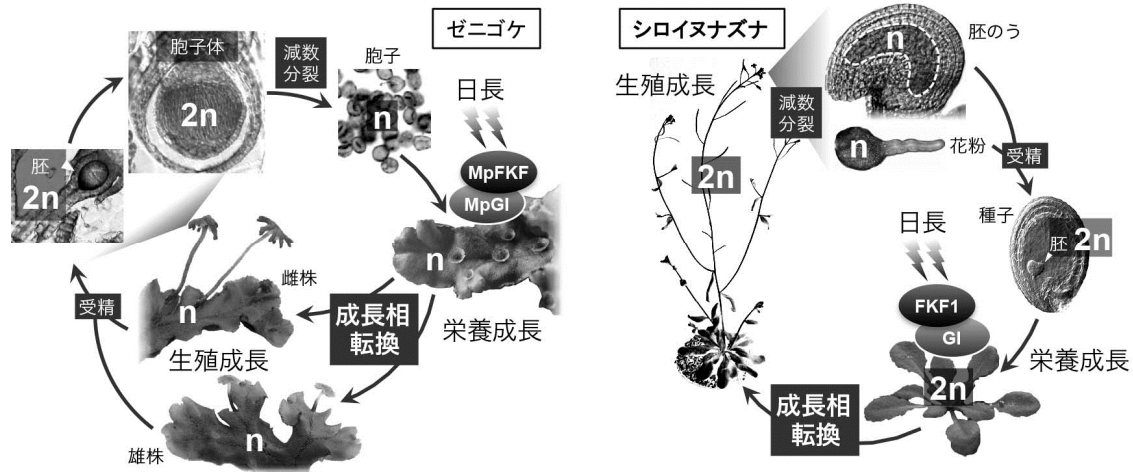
ゼニゴケ

胞子体
2n
減数分裂
胞子
n
日長
MpFKF
MpGI
胚
2n
n
雌株
n
受精
成長相転換
栄養成長
n
生殖成長
雄株
n

シロイヌナズナ

生殖成長
減数分裂
n
胚のう
n
花粉
受精
2n
種子
胚
2n
日長
FKF1
GI
栄養成長
2n
成長相転換